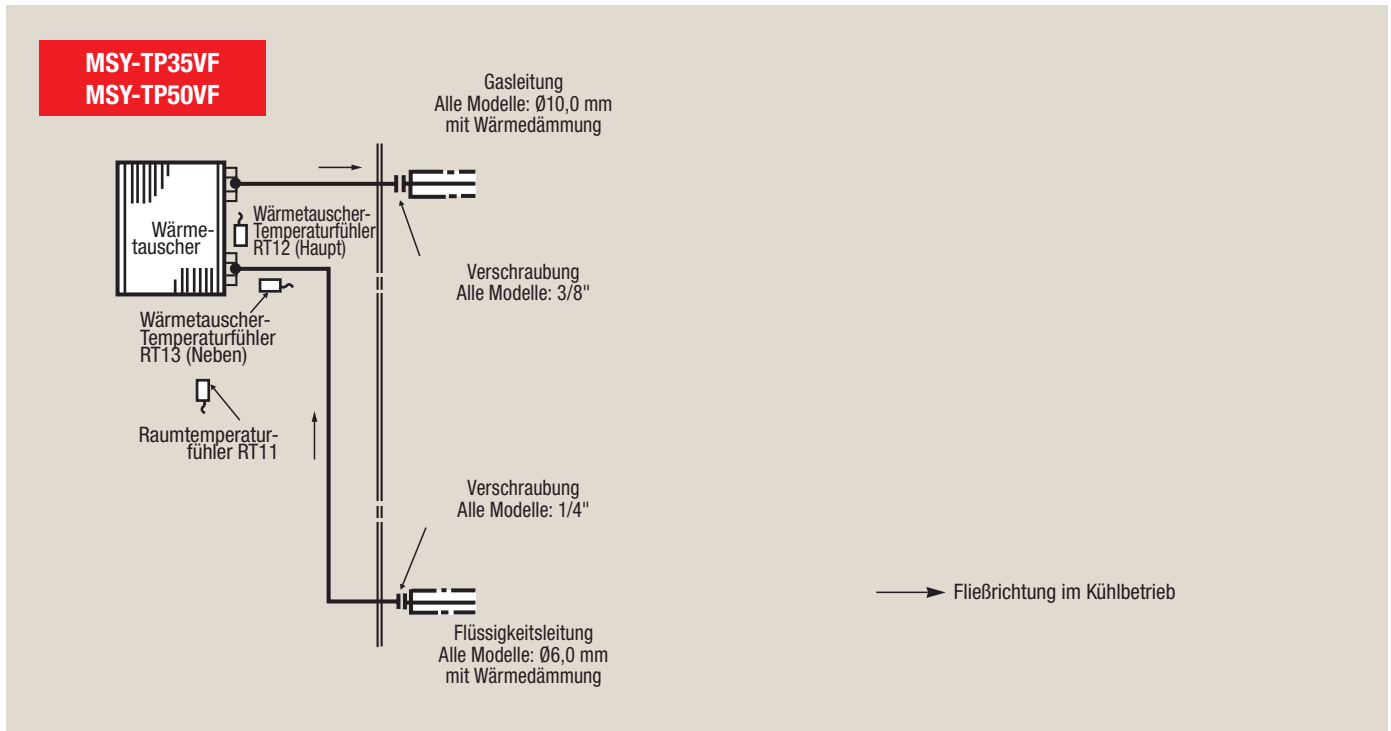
MSY-TP35VF
MSY-TP50VF

Gasleitung
Alle Modelle: Ø10,0 mm
mit Wärmedämmung

Wärmetauscher

Wärmetauscher-Temperaturfühler RT12 (Haupt)

Verschraubung
Alle Modelle: 3/8"

Wärmetauscher-Temperaturfühler RT13 (Neben)

Raumtemperaturfühler RT11

Verschraubung
Alle Modelle: 1/4"

Fließrichtung im Kühlbetrieb

Flüssigkeitsleitung
Alle Modelle: Ø6,0 mm
mit Wärmedämmung